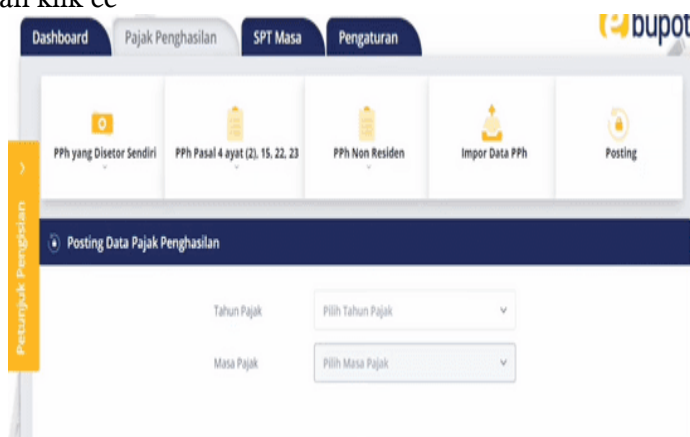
an klik ce

Dashboard
Pajak Penghasilan
SPT Masa
Pengaturan

bupot

PPh yang Disetor Sendiri
PPh Pasal 4 ayat (2), 15, 22, 23
PPh Non Residen
Impor Data PPh
Posting

Petunjuk Pengisian

Posting Data Pajak Penghasilan

Tahun Pajak
Pilih Tahun Pajak

Masa Pajak
Pilih Masa Pajak